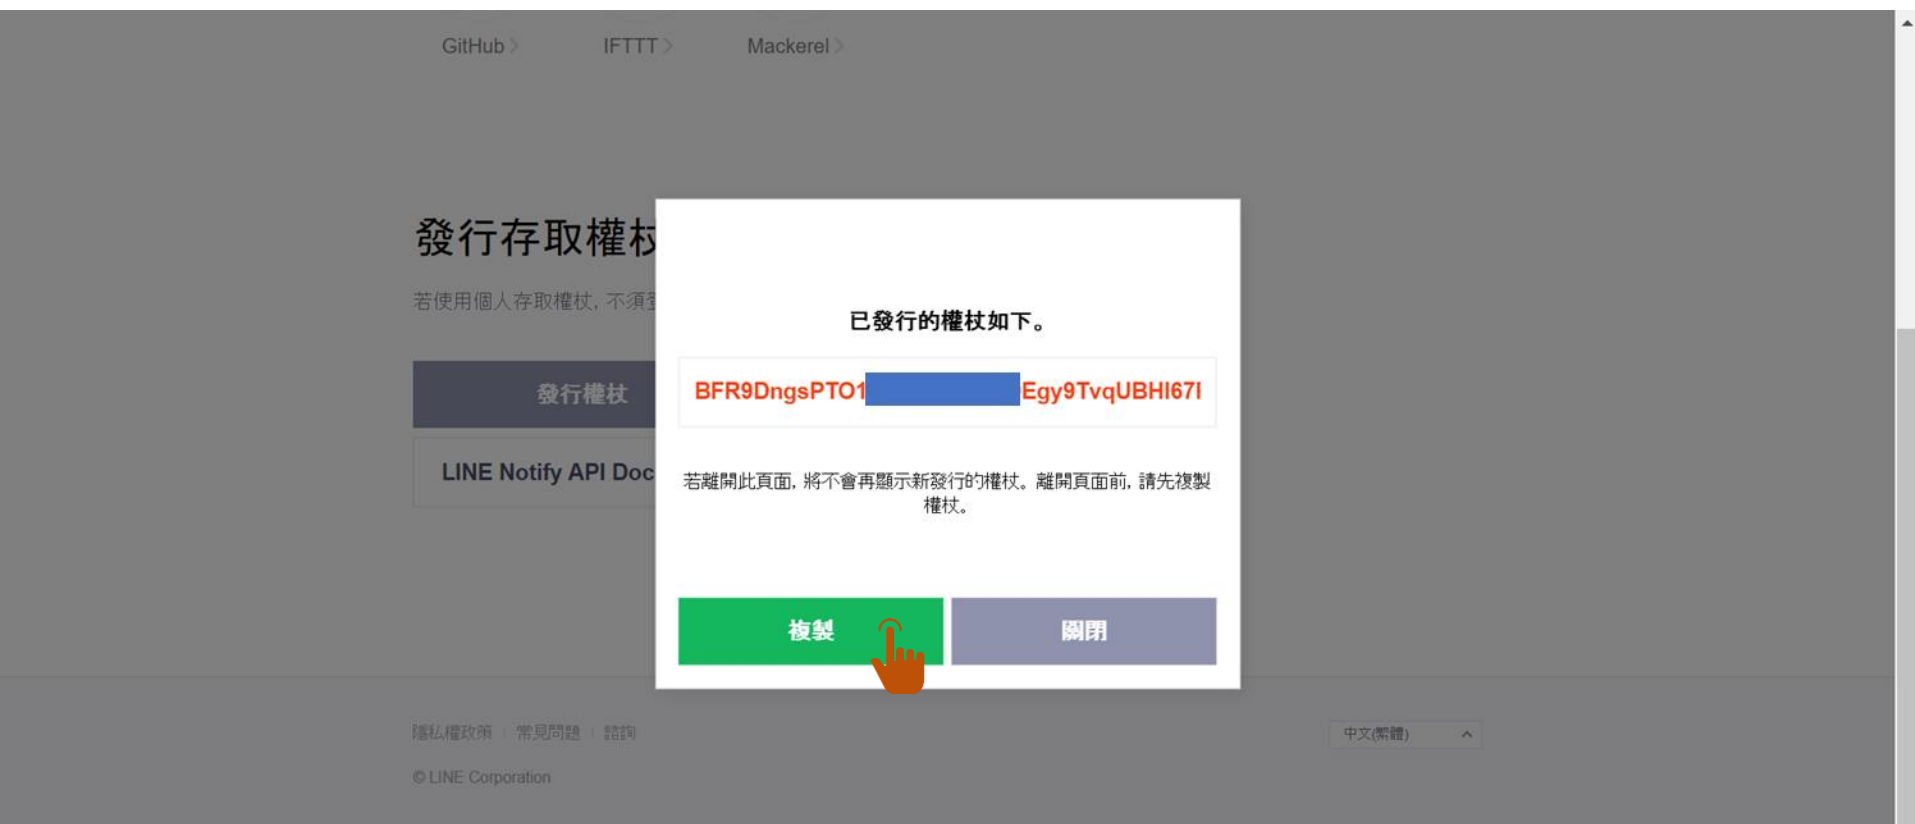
GitHub 〉 IFTTT 〉 Mackerel 〉

發行存取權杖

若使用個人存取權杖，不須

發行權杖

LINE Notify API Doc

已發行的權杖如下。

BFR9DngsPTO1 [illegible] Egy9TvqUBHI67I

若離開此頁面，將不會再顯示新發行的權杖。離開頁面前，請先複製權杖。

複製

關閉

隱私權政策 | 常見問題 | 諮詢

中文(繁體)

© LINE Corporation